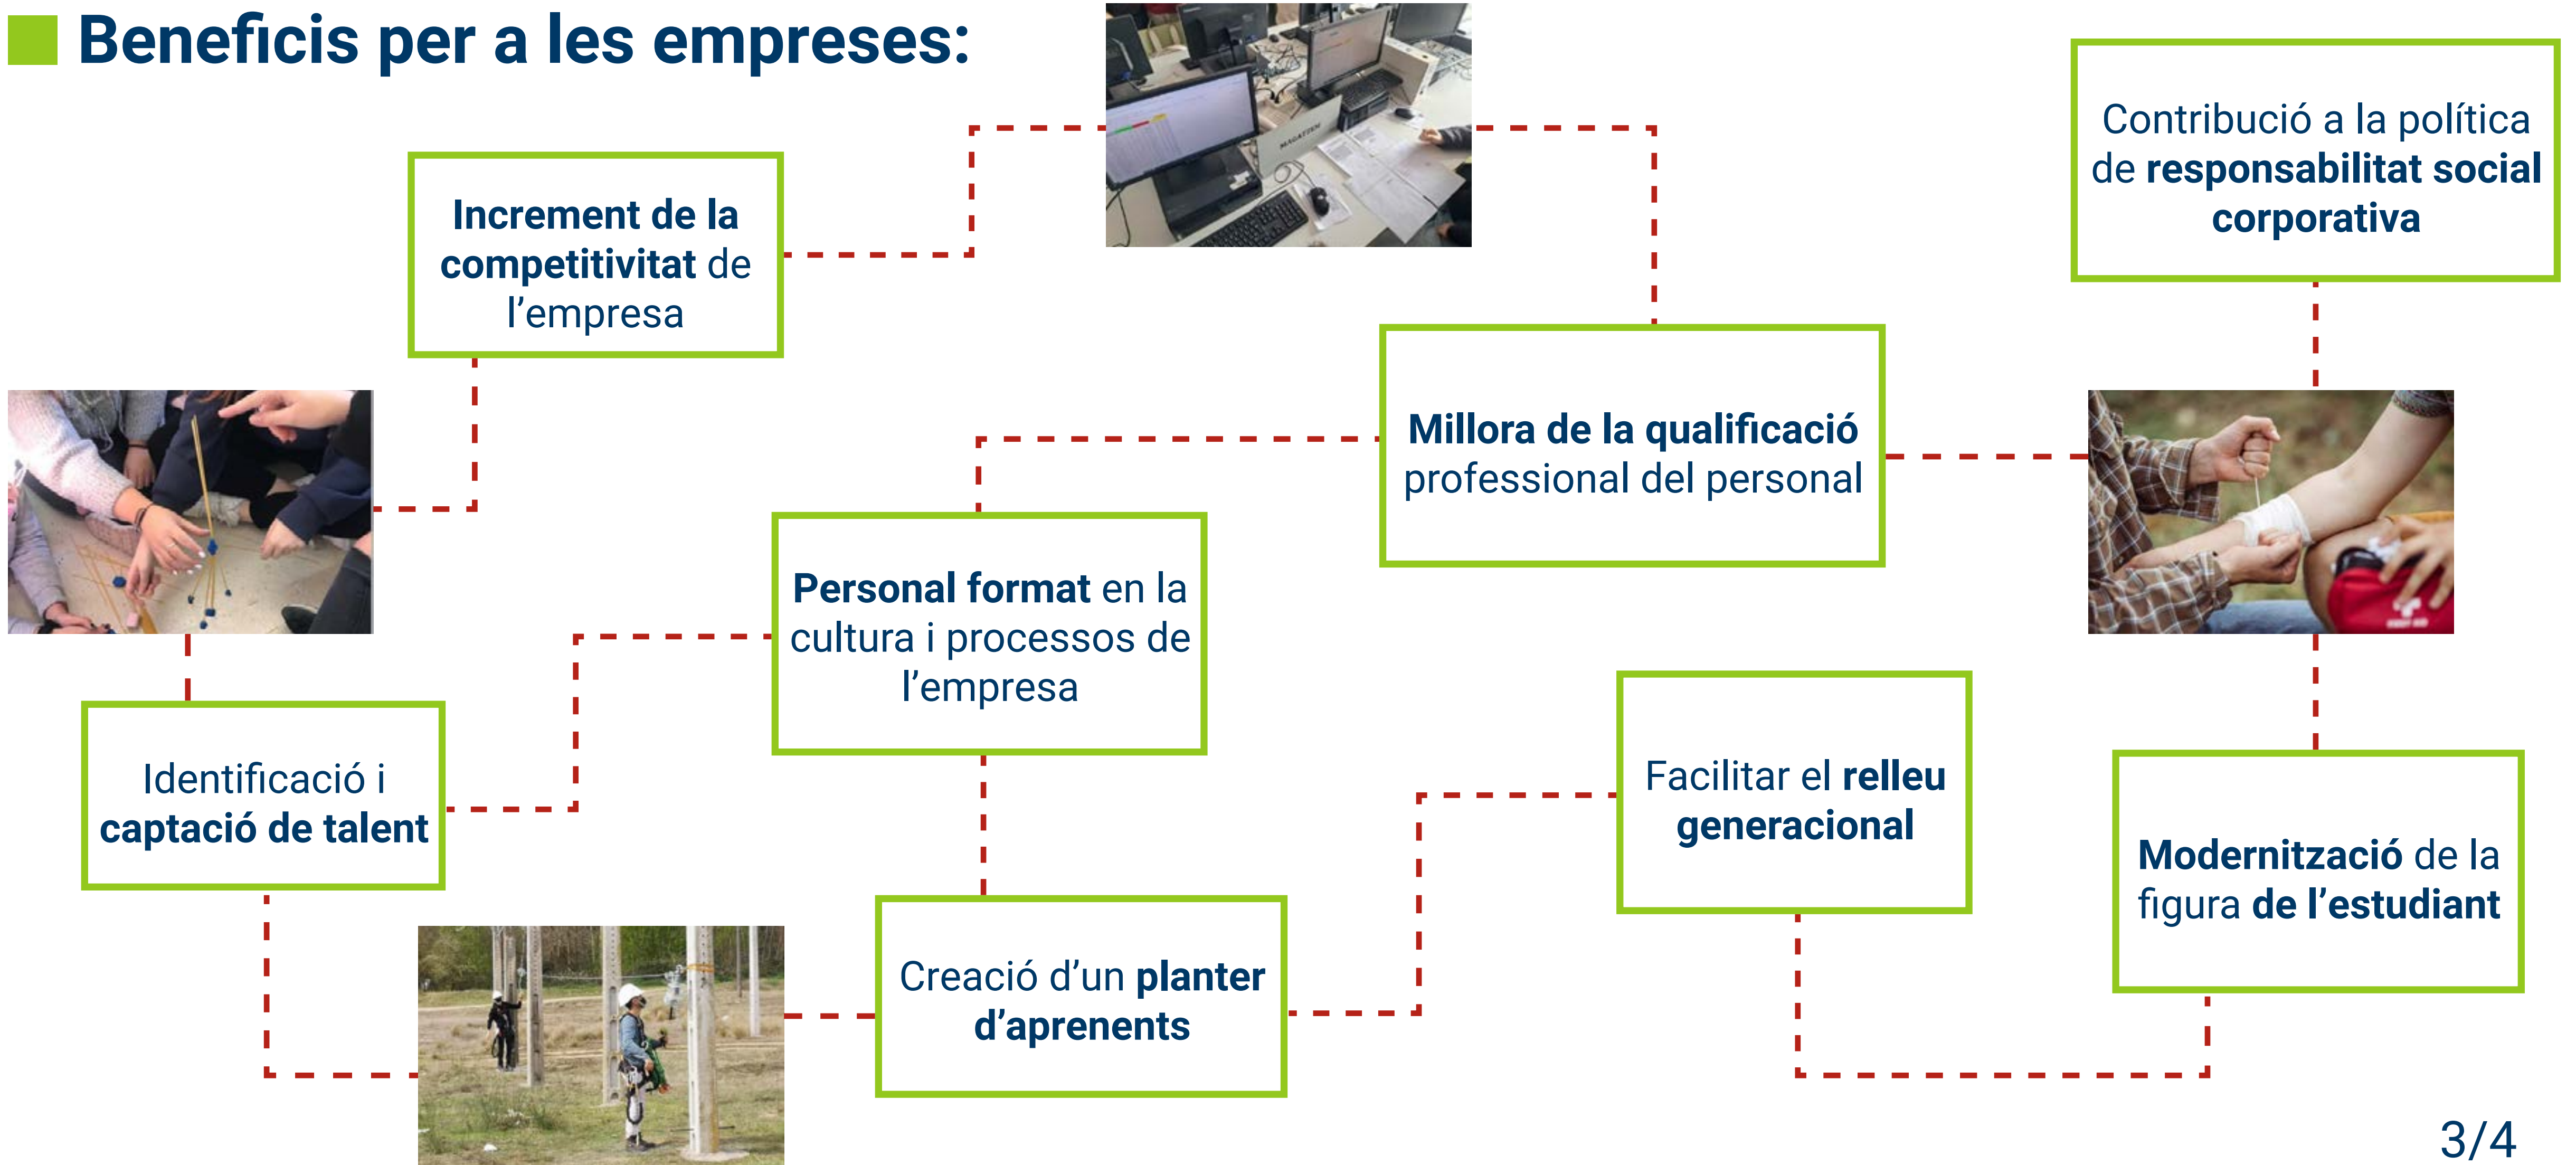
Beneficis per a les empreses:

Increment de la competitivitat de l'empresa

Contribució a la política de responsabilitat social corporativa

Millora de la qualificació professional del personal

Personal format en la cultura i processos de l'empresa

Identificació i captació de talent

Facilitar el relleu generacional

Modernització de la figura de l'estudiant

Creació d'un planter d'aprenents

3/4